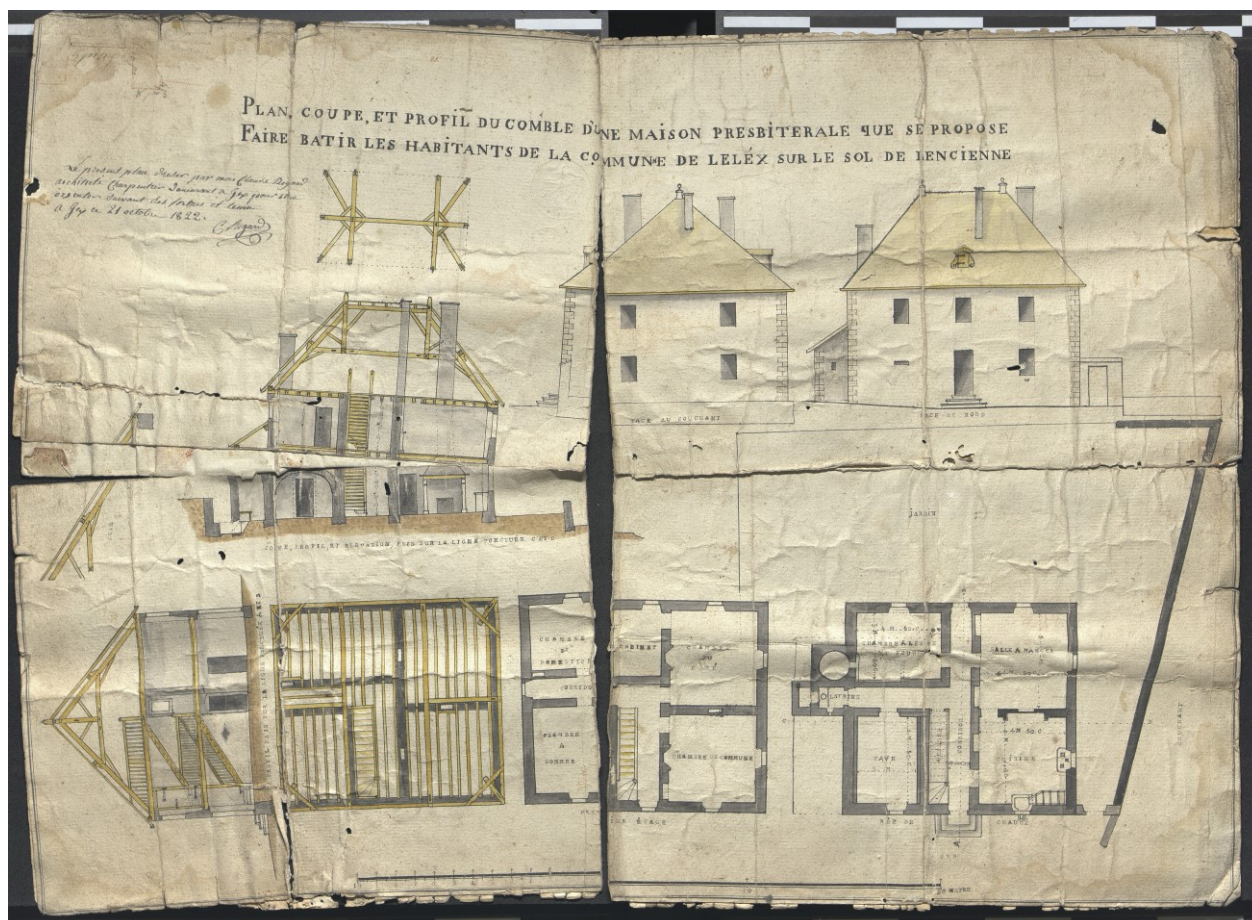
PLAN, COUPE, ET PROFIL DU COMBLE D'UNE MAISON PRESBITERALE QUE SE PROPOSE FAIRE BATIR LES HABITANTS DE LA COMMUNE DE LELEX SUR LE SOL DE LENCIENNE

Le présent plan dressé par moi Claude Bogand architecte Charpentier demeurant à Gex pour être exécuté suivant les fortes et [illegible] à Gex ce 21 octobre 1822. C Bogand

FACE AU COUCHANT

FACE AU NORD

COUPE, PROFIL ET ELEVATION PRIS SUR LA LIGNE PONCTUÉE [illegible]

JARDIN

CHAMBRE DE DOMESTIQUE

CORRIDOR

CHAMBRE A COUCHER

CABINET

CHAMBRE DU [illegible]

CHAMBRE COMMUNE

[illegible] ÉTAGE

CHAMBRE A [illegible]

LATRINES

CAVE

CORRIDOR

SALLE A MANGER

CUISINE

REZ DE CHAUSSÉE

COUCHANT

MÈTRES